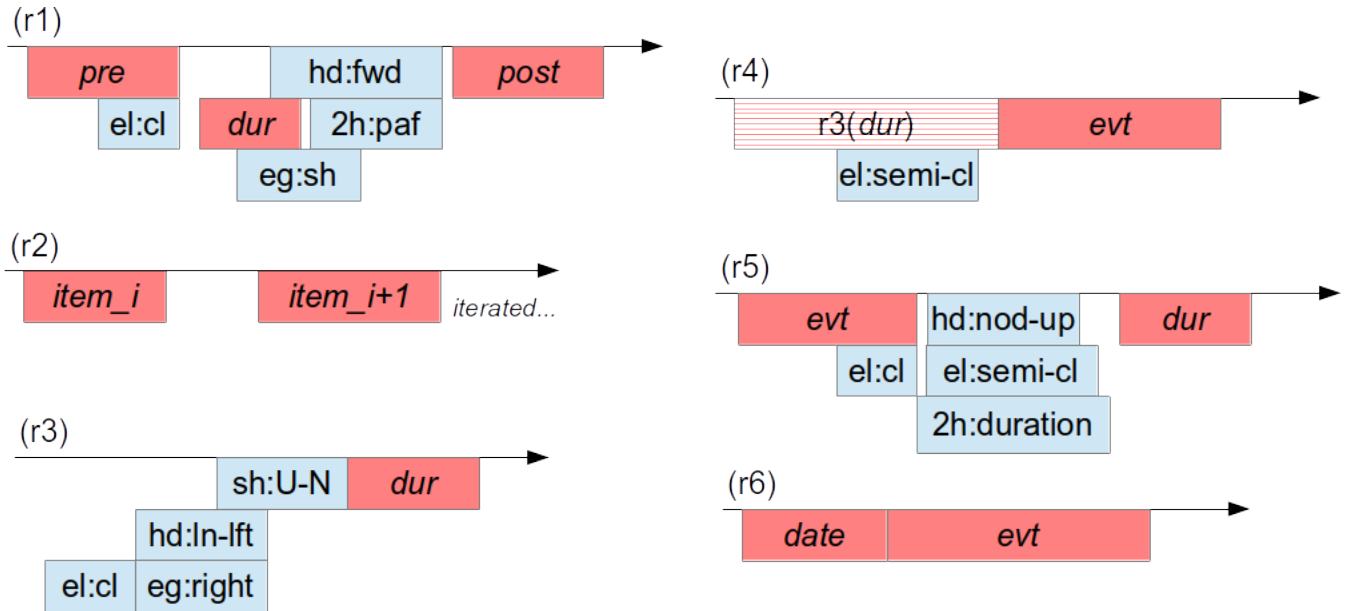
(r1)

pre

hd:fwd

post

el:cl

dur

2h:paf

eg:sh

(r2)

item_i

item_i+1

iterated...

(r3)

sh:U-N

dur

hd:ln-lft

el:cl

eg:right

(r4)

r3(dur)

evt

el:semi-cl

(r5)

evt

hd:nod-up

dur

el:cl

el:semi-cl

2h:duration

(r6)

date

evt